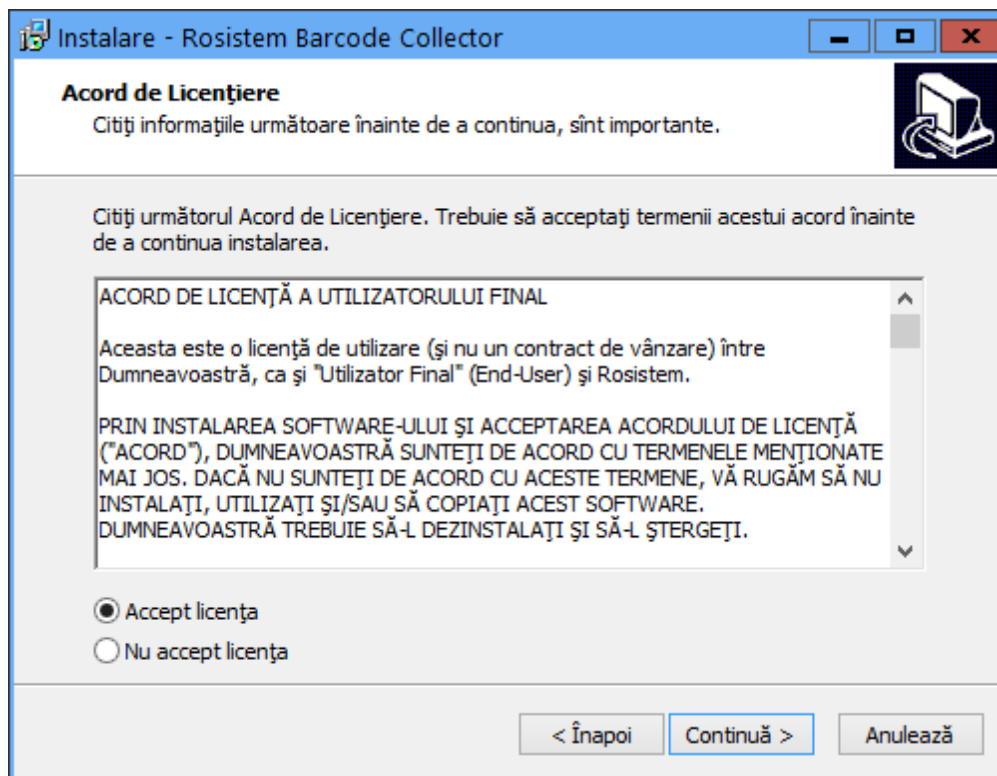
Instalare - Rosistem Barcode Collector

Acord de Licenţiere

Citiţi informaţiile următoare înainte de a continua, sînt importante.

Citiţi următorul Acord de Licenţiere. Trebuie să acceptaţi termenii acestui acord înainte de a continua instalarea.

ACORD DE LICENŢĂ A UTILIZATORULUI FINAL

Aceasta este o licenţă de utilizare (şi nu un contract de vânzare) între Dumneavoastră, ca şi "Utilizator Final" (End-User) şi Rosistem.

PRIN INSTALAREA SOFTWARE-ULUI ŞI ACCEPTAREA ACORDULUI DE LICENŢĂ ("ACORD"), DUMNEAVOASTRĂ SUNTEŢI DE ACORD CU TERMENELE MENŢIONATE MAI JOS. DACĂ NU SUNTEŢI DE ACORD CU ACESTE TERMENE, VĂ RUGĂM SĂ NU INSTALAŢI, UTILIZAŢI ŞI/SAU SĂ COPIAŢI ACEST SOFTWARE. DUMNEAVOASTRĂ TREBUIE SĂ-L DEZINSTALAŢI ŞI SĂ-L ŞTERGEŢI.

Accept licenţa

Nu accept licenţa

< Înapoi

Continuă >

Anulează